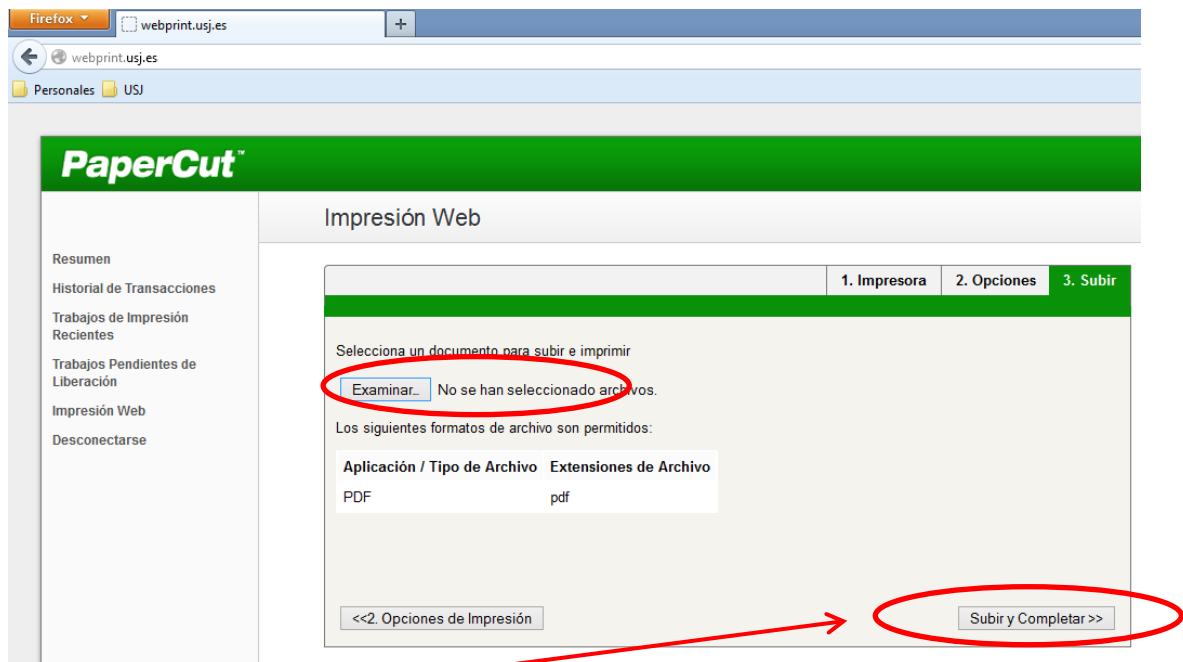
Firefox

webprint.usj.es

+

webprint.usj.es

Personales USJ

PaperCut™

Impresión Web

Resumen

Historial de Transacciones

Trabajos de Impresión Recientes

Trabajos Pendientes de Liberación

Impresión Web

Desconectarse

1. Impresora | 2. Opciones | 3. Subir

Selecciona un documento para subir e imprimir

Examinar... No se han seleccionado archivos.

Los siguientes formatos de archivo son permitidos:

| Aplicación / Tipo de Archivo | Extensiones de Archivo |
|---|---|
| PDF | pdf |

<<2. Opciones de Impresión

Subir y Completar >>